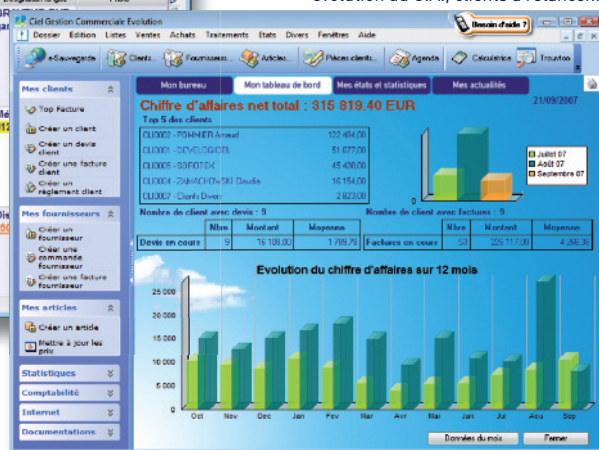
évolution du CA, clients à relancer

Ciel Gestion Commerciale Evolution

Besoin d'aide ?

Dossier Edition Listes Ventes Achats Traitements États Divers Fenêtres Aide

e-Sauvegarde Clients Fournisseurs Articles Pièces clients Agenda Calculatrice Trouver

Mes clients

Top Facture

Créer un client

Créer un devis client

Créer une facture client

Créer un règlement client

Mes fournisseurs

Créer un fournisseur

Créer une commande fournisseur

Créer une facture fournisseur

Mes articles

Créer un article

Mettre à jour les prix

Statistiques

Comptabilité

Internet

Documentations

Mon bureau | Mon tableau de bord | Mes états et statistiques | Mes actualités

Chiffre d'affaires net total : 315 819.40 EUR

21/09/2007

Top 5 des clients

| | |
|---|---|
| CLI0002 - POMMIER Arnaud | 122 454.00 |
| CLI0001 - DEVELOGICIEL | 51 077.00 |
| CLI0005 - SOFOTEX | 45 430.00 |
| CLI0004 - ZAMACHOTSKI Claudia | 18 154.00 |
| CLI0003 - Clients Divers | 2 823.00 |

Juillet 07
Août 07
Septembre 07

Nombre de client avec devis : 9

| | Nbre | Montant | Moyenne |
|---|---|---|---|
| Devis en cours | 9 | 16 108.00 | 1 789.78 |

Nombre de client avec factures : 9

| | Nbre | Montant | Moyenne |
|---|---|---|---|
| Factures en cours | 53 | 226 117.00 | 4 266.36 |

Evolution du chiffre d'affaires sur 12 mois

25 000
20 000
15 000
10 000
5 000
0

Oct Nov Dec Jan Fev Mar Avr Mai Jun Jul Aou Sep

Données du mois

Fermer